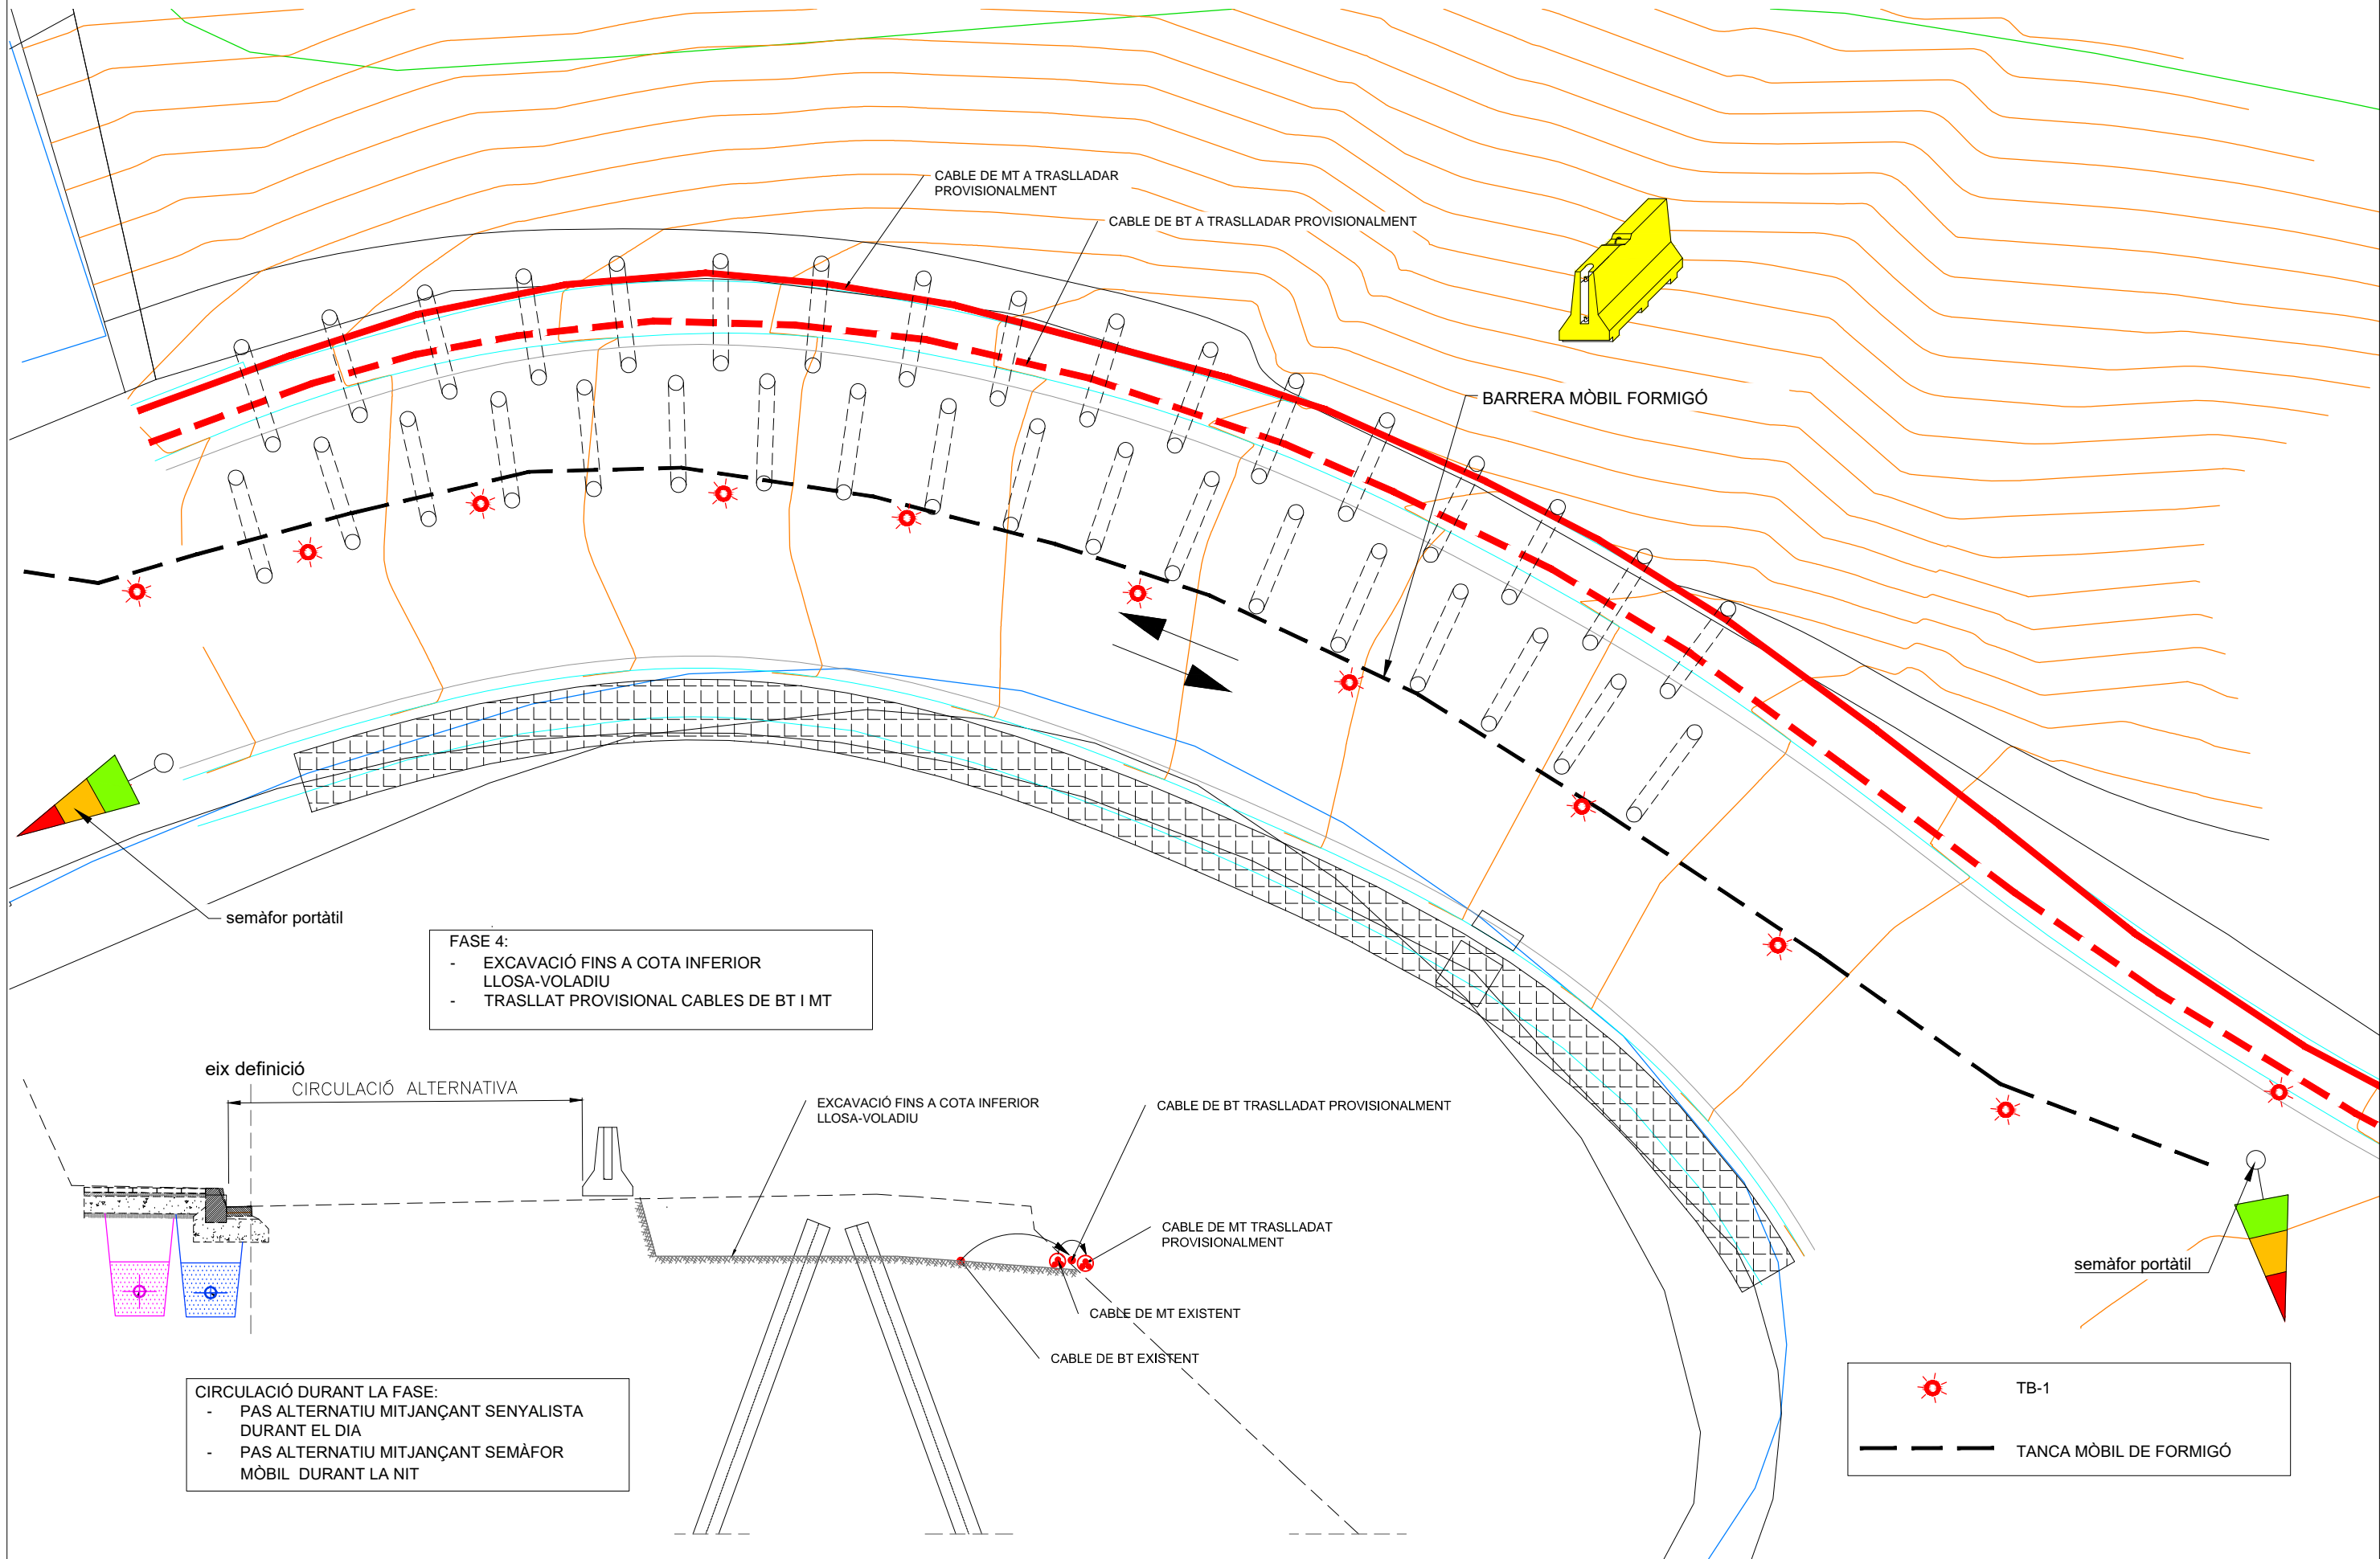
CABLE DE MT A TRASLLADAR PROVISIONALMENT

CABLE DE BT A TRASLLADAR PROVISIONALMENT

BARRERA MÒBIL FORMIGÓ

semàfor portàtil

FASE 4:
- EXCAVACIÓ FINS A COTA INFERIOR LLOSA-VOLADIU
- TRASLLAT PROVISIONAL CABLES DE BT I MT

eix definició

CIRCULACIÓ ALTERNATIVA

EXCAVACIÓ FINS A COTA INFERIOR LLOSA-VOLADIU

CABLE DE BT TRASLLADAT PROVISIONALMENT

CABLE DE MT TRASLLADAT PROVISIONALMENT

CABLE DE MT EXISTENT

CABLE DE BT EXISTENT

semàfor portàtil

CIRCULACIÓ DURANT LA FASE:
- PAS ALTERNATIU MITJANÇANT SENYALISTA DURANT EL DIA
- PAS ALTERNATIU MITJANÇANT SEMÀFOR MÒBIL DURANT LA NIT

TB-1

TANCA MÒBIL DE FORMIGÓ